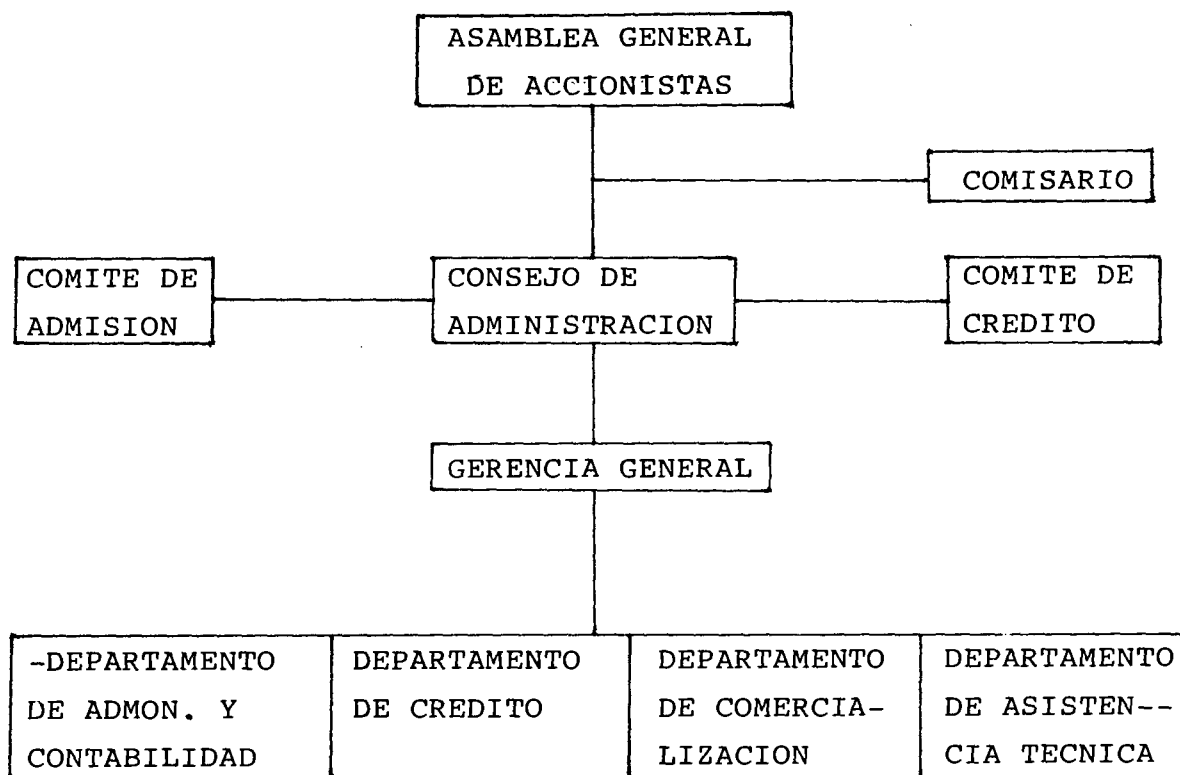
ASAMBLEA GENERAL DE ACCIONISTAS

COMISARIO

COMITE DE ADMISION

CONSEJO DE ADMINISTRACION

COMITE DE CREDITO

GERENCIA GENERAL

| -DEPARTAMENTO DE ADMON. Y CONTABILIDAD | DEPARTAMENTO DE CREDITO | DEPARTAMENTO DE COMERCIALIZACION | DEPARTAMENTO DE ASISTEN-- CIA TECNICA |
|---|---|---|---|